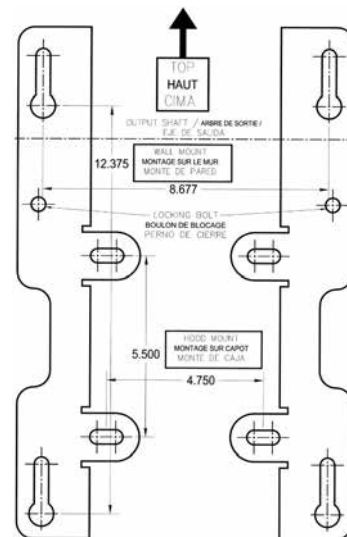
TOP
HAUT
CIMA

OUTPUT SHAFT / ARBRE DE SORTIE / EJE DE SALIDA

12.375

WALL MOUNT
MONTAGE SUR LE MUR
MONTE DE PARED

8.677

LOCKING BOLT
BOULON DE BLOCAGE
PERNO DE CIERRE

HOOD MOUNT
MONTAGE SUR CAPOT
MONTE DE CAJA

5.500

4.750